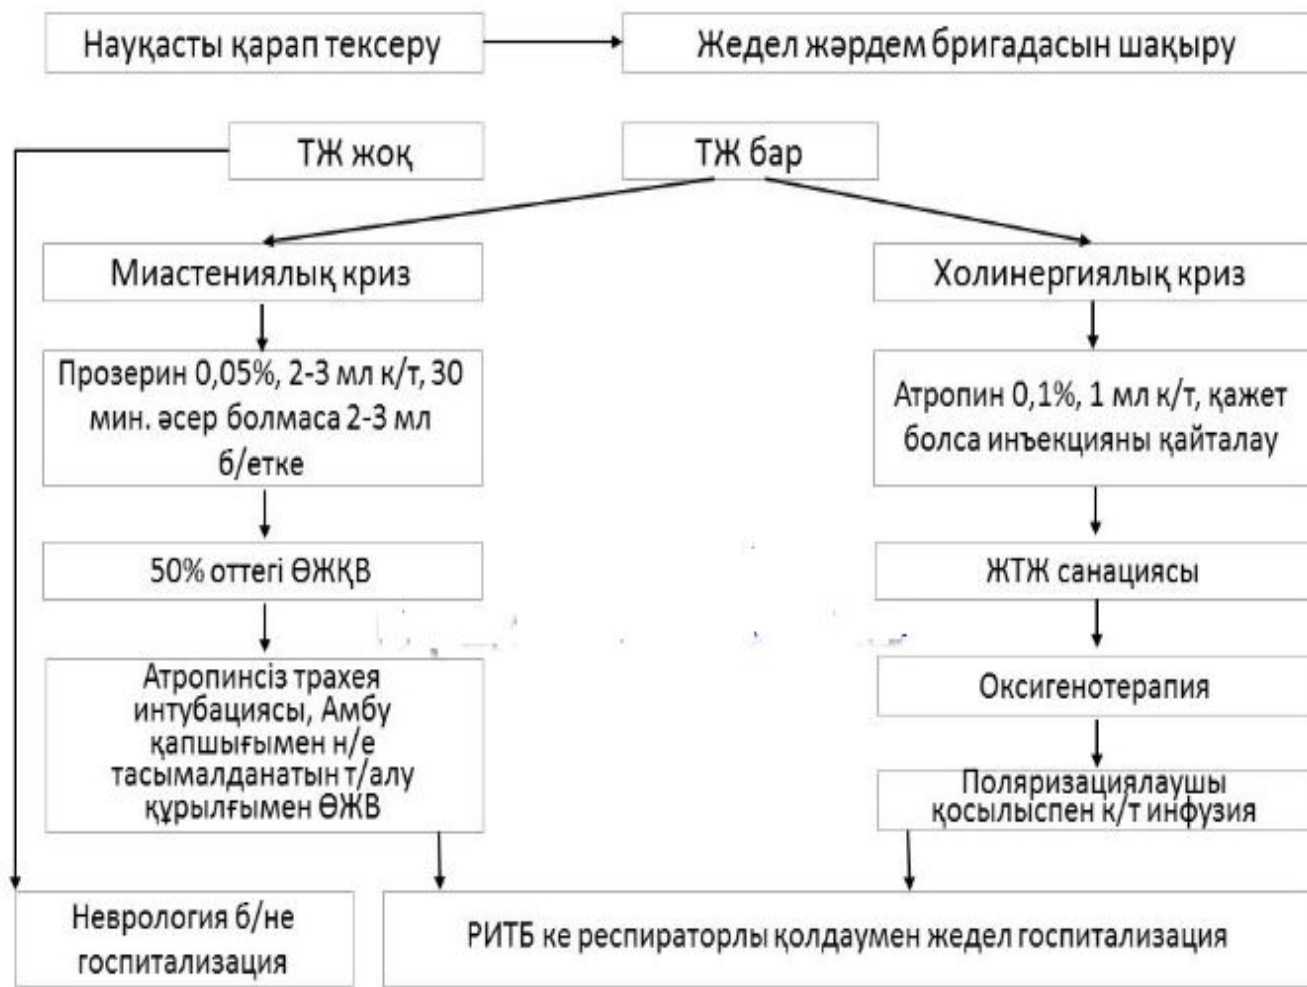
Науқасты қарап тексеру

Жедел жәрдем бригадасын шақыру

ТЖ жоқ

ТЖ бар

Миастениялық криз

Холинергиялық криз

Прозерин 0,05%, 2-3 мл к/т, 30 мин. әсер болмаса 2-3 мл б/етке

Атропин 0,1%, 1 мл к/т, қажет болса инъекцияны қайталау

50% оттегі ӨЖҚВ

ЖТЖ санациясы

Атропинсіз трахея интубациясы, Амбу қапшығымен н/е тасымалданатын т/алу құрылғымен ӨЖВ

Оксигенотерапия

Поляризациялаушы қосылыспен к/т инфузия

Неврология б/не госпитализация

РИТБ ке респираторлы қолдаумен жедел госпитализация